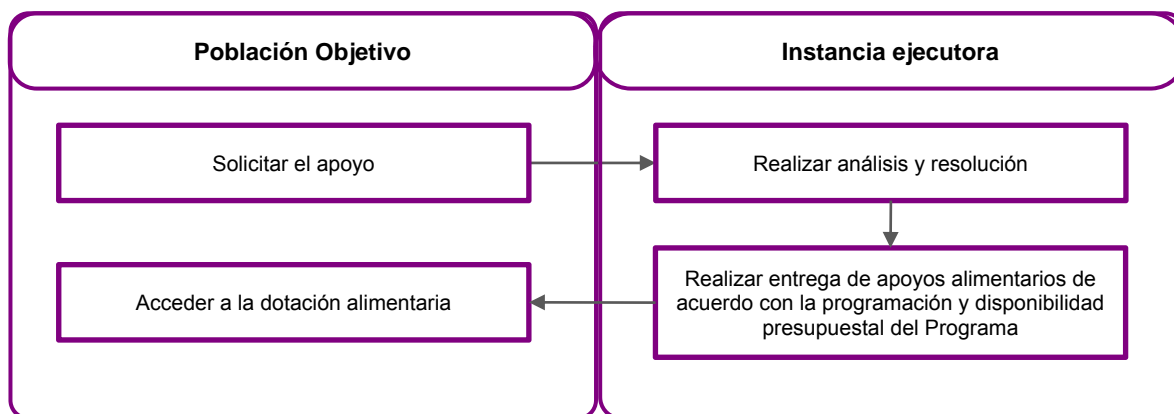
Población Objetivo

Instancia ejecutora

Solicitar el apoyo

Realizar análisis y resolución

Acceder a la dotación alimentaria

Realizar entrega de apoyos alimentarios de acuerdo con la programación y disponibilidad presupuestal del Programa